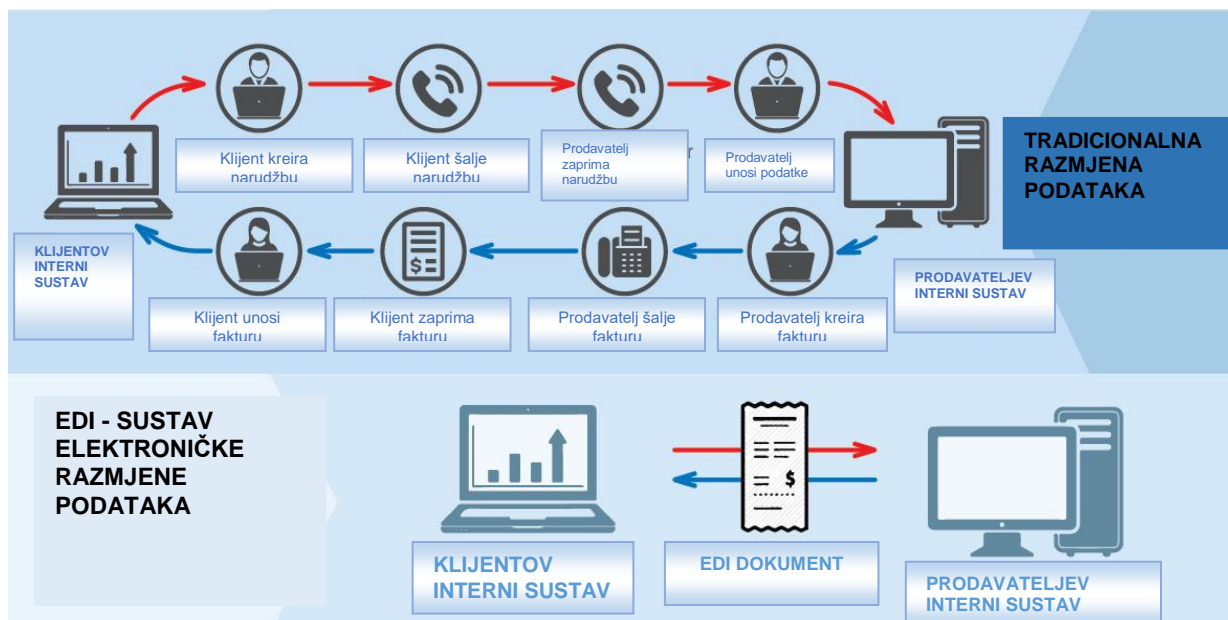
Klijent kreira narudžbu

Klijent šalje narudžbu

Prodavatelj zaprima narudžbu

Prodavatelj unosi podatke

TRADICIONALNA RAZMJENA PODATAKA

KLIJENTOV INTERNI SUSTAV

Klijent unosi fakturu

Klijent zaprima fakturu

Prodavatelj šalje fakturu

Prodavatelj kreira fakturu

PRODAVATELJEV INTERNI SUSTAV

EDI - SUSTAV ELEKTRONIČKE RAZMJENE PODATAKA

KLIJENTOV INTERNI SUSTAV

EDI DOKUMENT

PRODAVATELJEV INTERNI SUSTAV